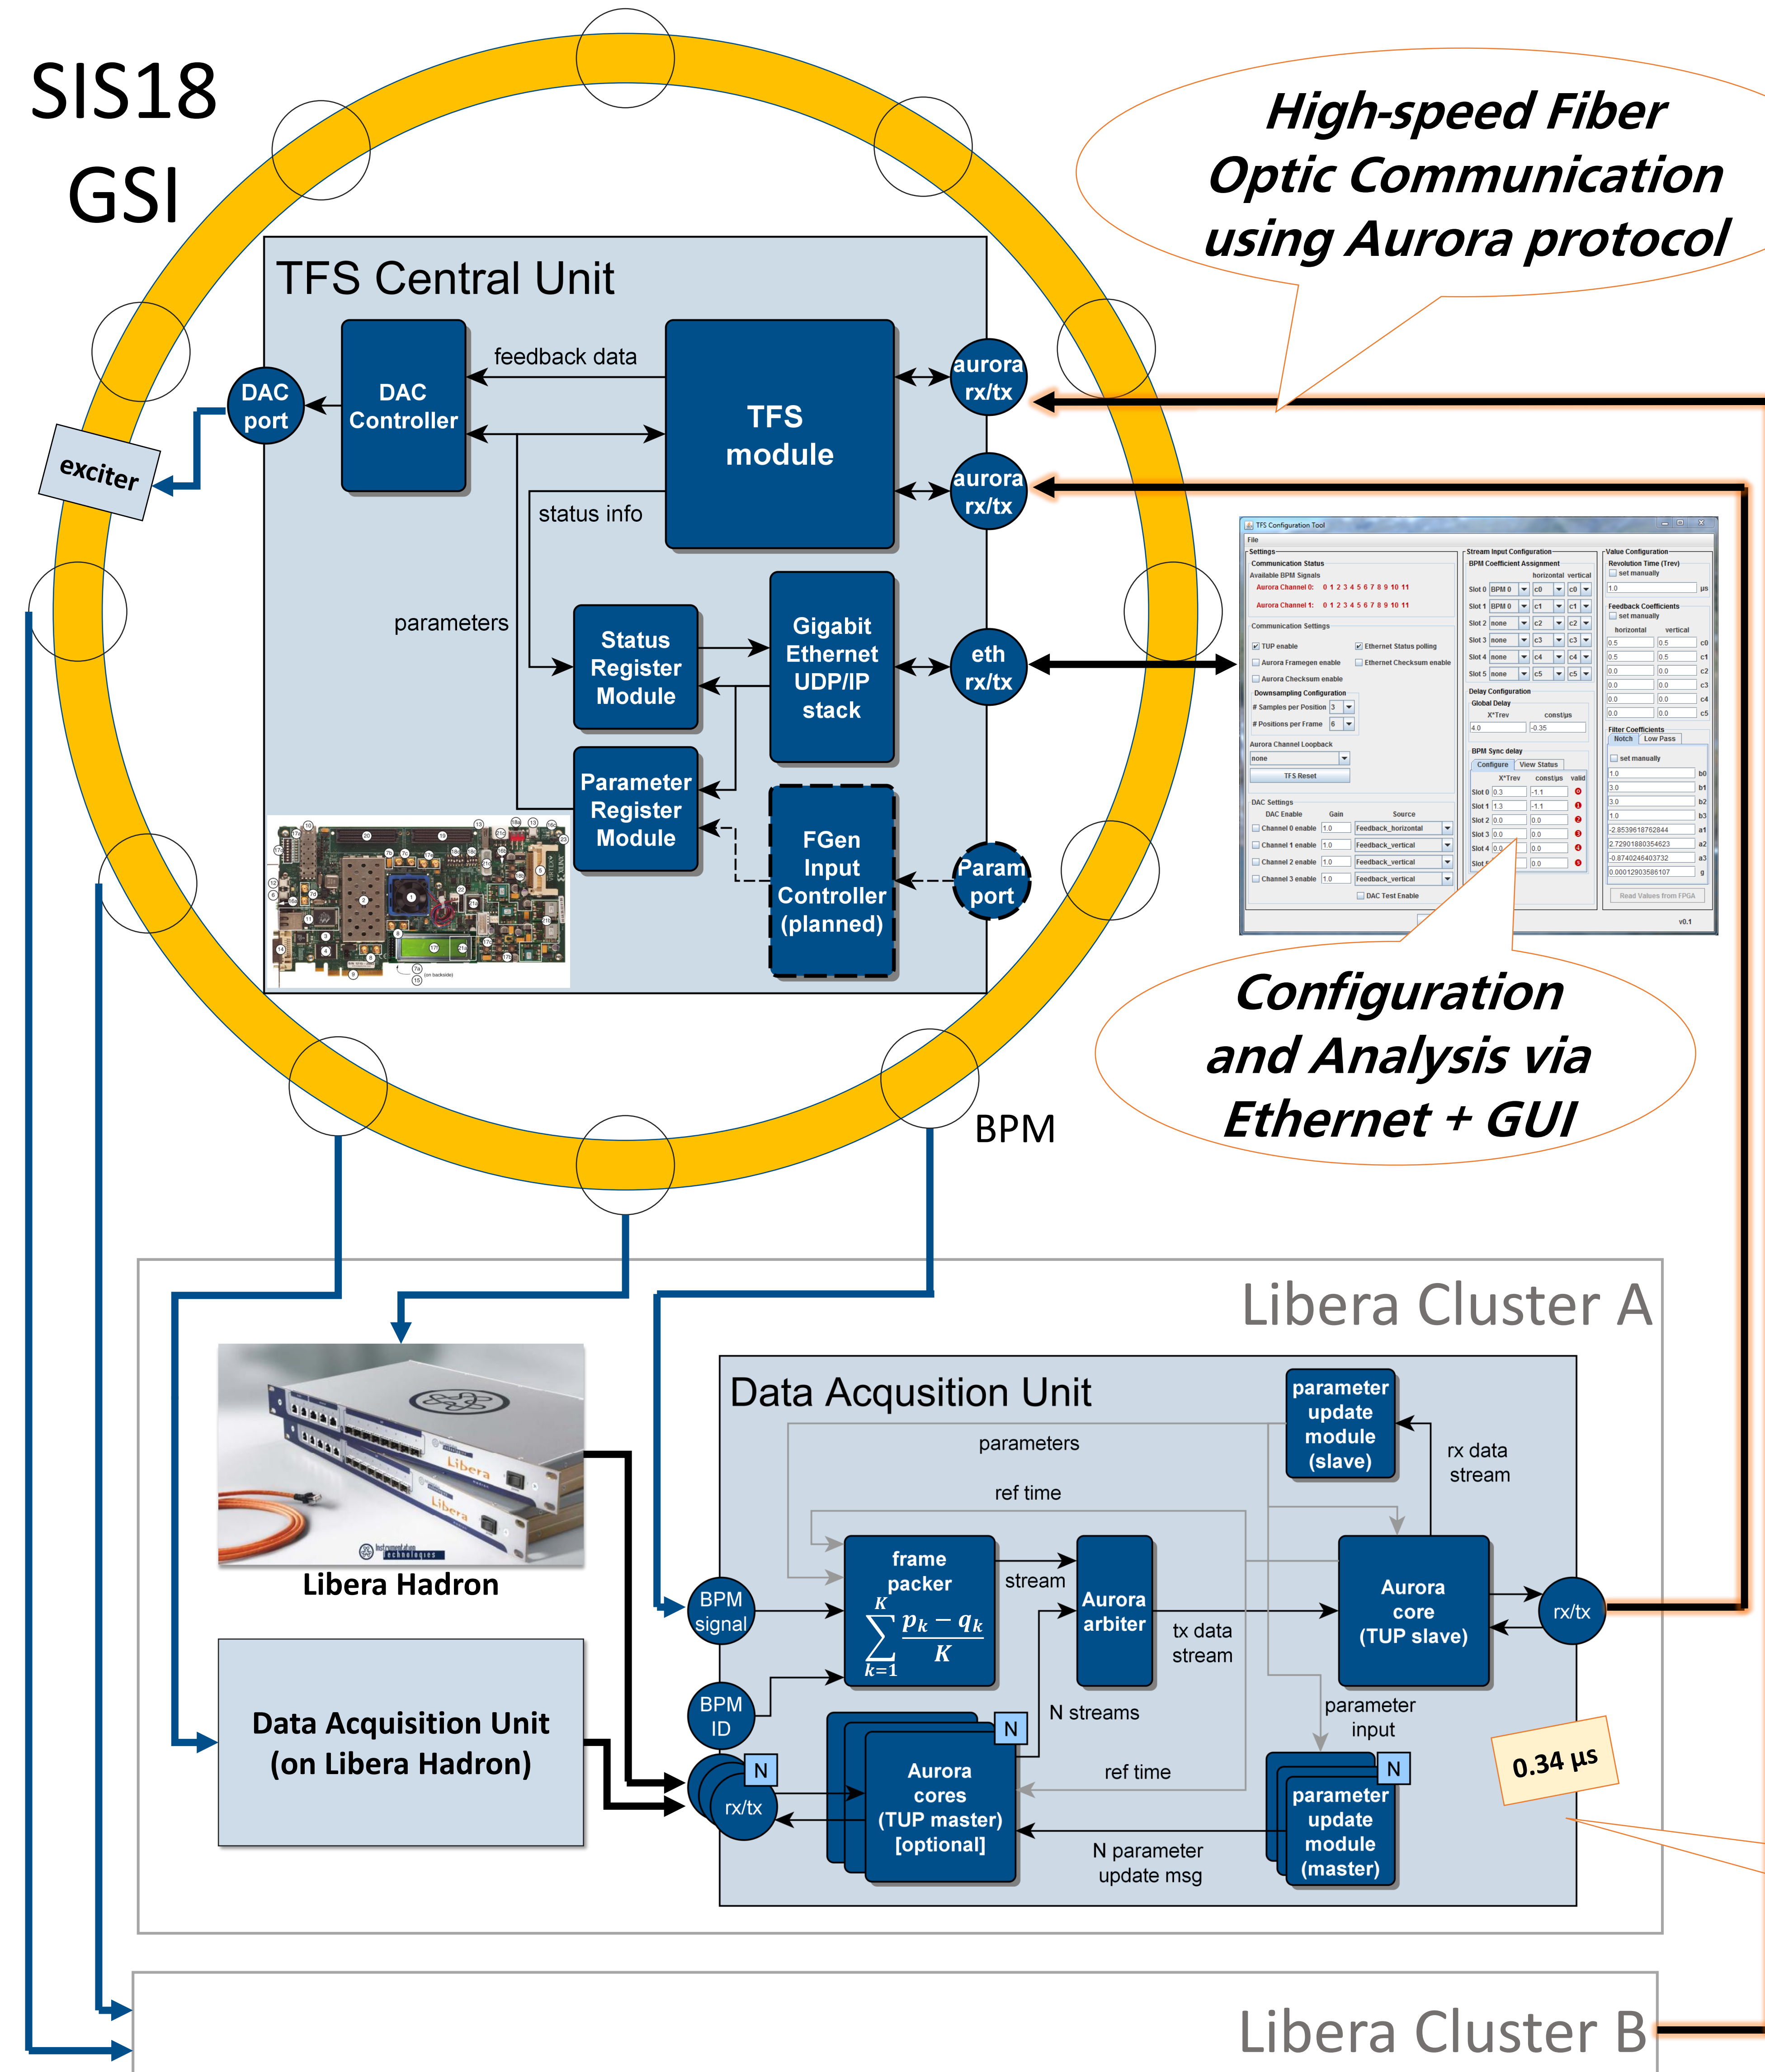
SIS18
GSI

High-speed Fiber Optic Communication using Aurora protocol

TFS Central Unit

DAC port
DAC Controller
feedback data
TFS module
aurora rx/tx
aurora rx/tx
status info
exciter
parameters
Status Register Module
Gigabit Ethernet UDP/IP stack
eth rx/tx
Parameter Register Module
FGen Input Controller (planned)
Param port

TFS Configuration Tool

Configuration and Analysis via Ethernet + GUI

BPM

Libera Cluster A

Libera Hadron

Data Acqusition Unit
parameter update module (slave)
parameters
rx data stream
ref time
frame packer
$\sum_{k=1}^{K} \frac{p_k - q_k}{K}$
stream
Aurora arbiter
Aurora core (TUP slave)
rx/tx
BPM signal
tx data stream
BPM ID
N streams
parameter input
N
Aurora cores (TUP master) [optional]
N
ref time
N
rx/tx
parameter update module (master)
N parameter update msg
0.34 µs

Data Acquisition Unit (on Libera Hadron)

Libera Cluster B